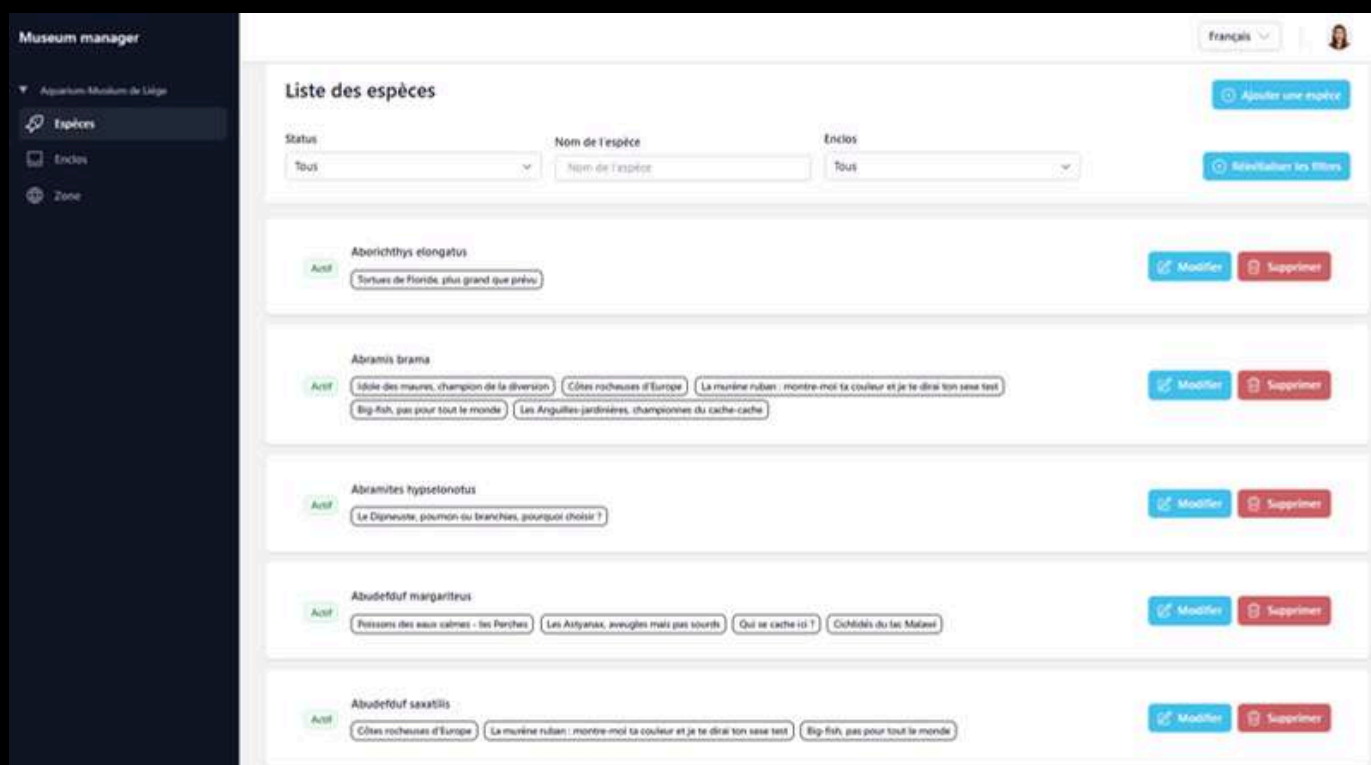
Museum manager

Aquarium-Muséum de Liège

Espèces

Enclos

Zone

Français

Liste des espèces

Ajouter une espèce

Status
Tous

Nom de l'espèce
Nom de l'espèce

Enclos
Tous

Réinitialiser les filtres

Actif
Aborichthys elongatus
Tortues de Floride, plus grand que prévu
Modifier
Supprimer

Actif
Abramis brama
Idole des maures, champion de la diversion
Côtes rocheuses d'Europe
La murène ruban : montre-moi ta couleur et je te dirai ton sexe test
Big-fish, pas pour tout le monde
Les Anguilles-jardinières, championnes du cache-cache
Modifier
Supprimer

Actif
Abramites hypselonotus
Le Dipneuste, poumon ou branchies, pourquoi choisir ?
Modifier
Supprimer

Actif
Abudefduf margariteus
Poissons des eaux calmes - les Perches
Les Astyanax, aveugles mais pas sourds
Qui se cache ici ?
Cichlidés du lac Malawi
Modifier
Supprimer

Actif
Abudefduf saxatilis
Côtes rocheuses d'Europe
La murène ruban : montre-moi ta couleur et je te dirai ton sexe test
Big-fish, pas pour tout le monde
Modifier
Supprimer